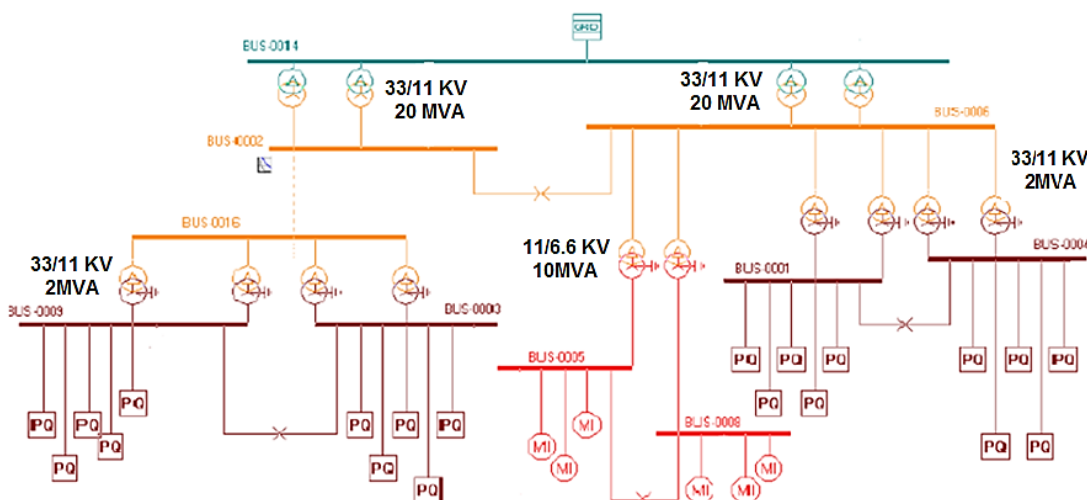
GRD

BUS-0014

33/11 KV
20 MVA

33/11 KV
20 MVA

BUS-0002

BUS-0006

33/11 KV
2MVA

BUS-0016

33/11 KV
2MVA

11/6.6 KV
10MVA

BUS-0001

BUS-0004

BUS-0009

BUS-0003

BUS-0005

BUS-0008

PQ PQ PQ PQ PQ PQ PQ PQ PQ PQ PQ PQ PQ PQ PQ PQ PQ PQ PQ PQ PQ

MI MI MI MI MI MI